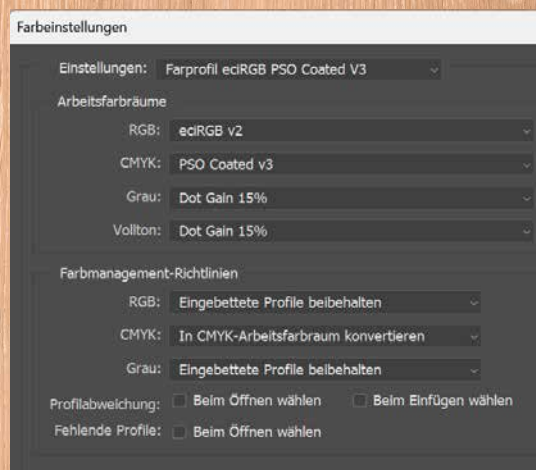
Farbeinstellungen

Einstellungen: Farprofil eciRGB PSO Coated V3

Arbeitsfarbräume

RGB: eciRGB v2

CMYK: PSO Coated v3

Grau: Dot Gain 15%

Vollton: Dot Gain 15%

Farbmanagement-Richtlinien

RGB: Eingebettete Profile beibehalten

CMYK: In CMYK-Arbeitsfarbraum konvertieren

Grau: Eingebettete Profile beibehalten

Profilabweichung: Beim Öffnen wählen Beim Einfügen wählen

Fehlende Profile: Beim Öffnen wählen